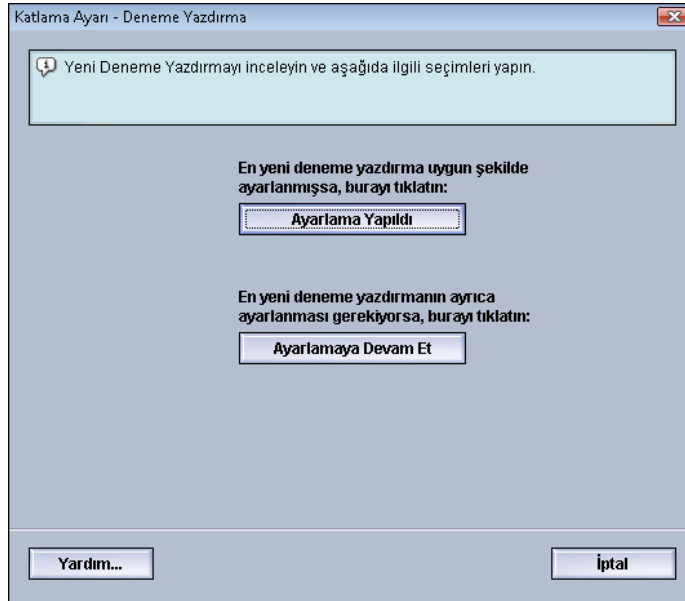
Katlama Ayarı - Deneme Yazdırma

Yeni Deneme Yazdırmayı inceleyin ve aşağıda ilgili seçimleri yapın.

En yeni deneme yazdırma uygun şekilde ayarlanmışsa, burayı tıklatın:

Ayarlama Yapıldı

En yeni deneme yazdırmanın ayrıca ayarlanması gerekiyorsa, burayı tıklatın:

Ayarlamaya Devam Et

Yardım...

İptal